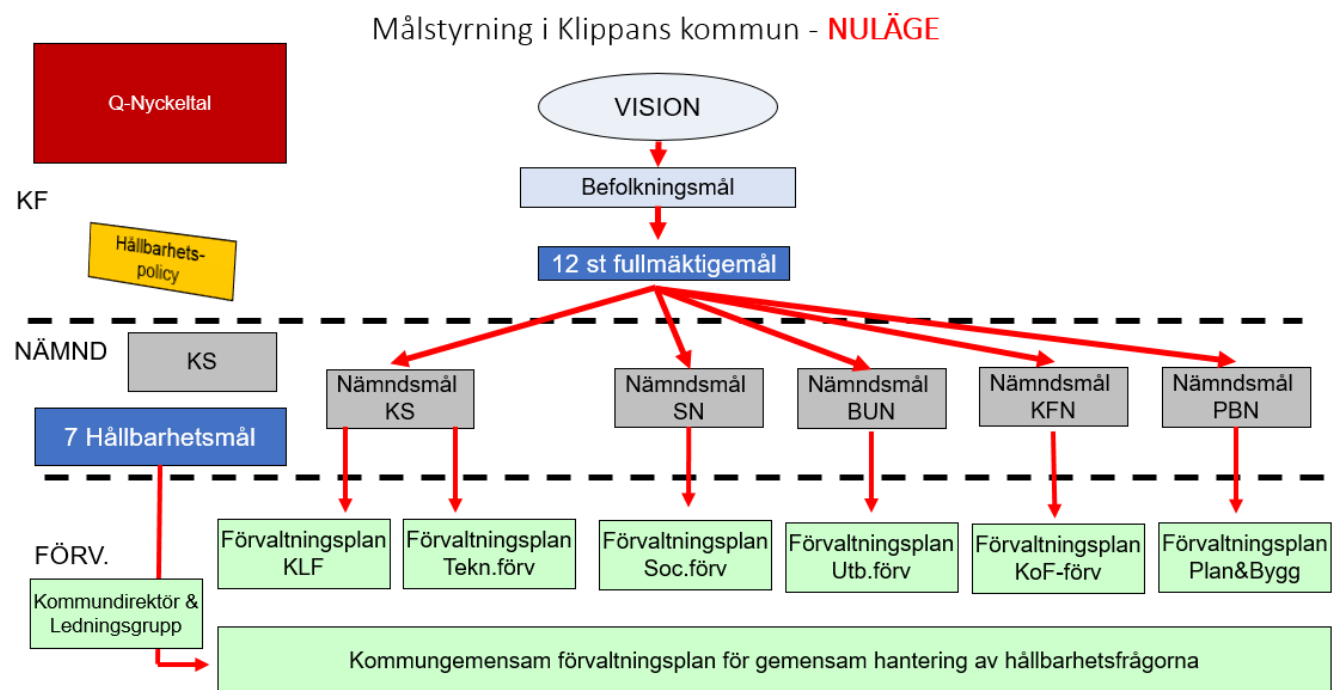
Målstyrning i Klippans kommun - NULÄGE

Q-Nyckeltal

VISION

Befolkningsmål

KF

Hållbarhets-policy

12 st fullmäktigemål

NÄMND

KS

7 Hållbarhetsmål

Nämndsmål KS

Nämndsmål SN

Nämndsmål BUN

Nämndsmål KFN

Nämndsmål PBN

FÖRV.

Förvaltningsplan KLF

Förvaltningsplan Tekn.förv

Förvaltningsplan Soc.förv

Förvaltningsplan Utb.förv

Förvaltningsplan KoF-förv

Förvaltningsplan Plan&Bygg

Kommundirektör & Ledningsgrupp

Kommungemensam förvaltningsplan för gemensam hantering av hållbarhetsfrågorna